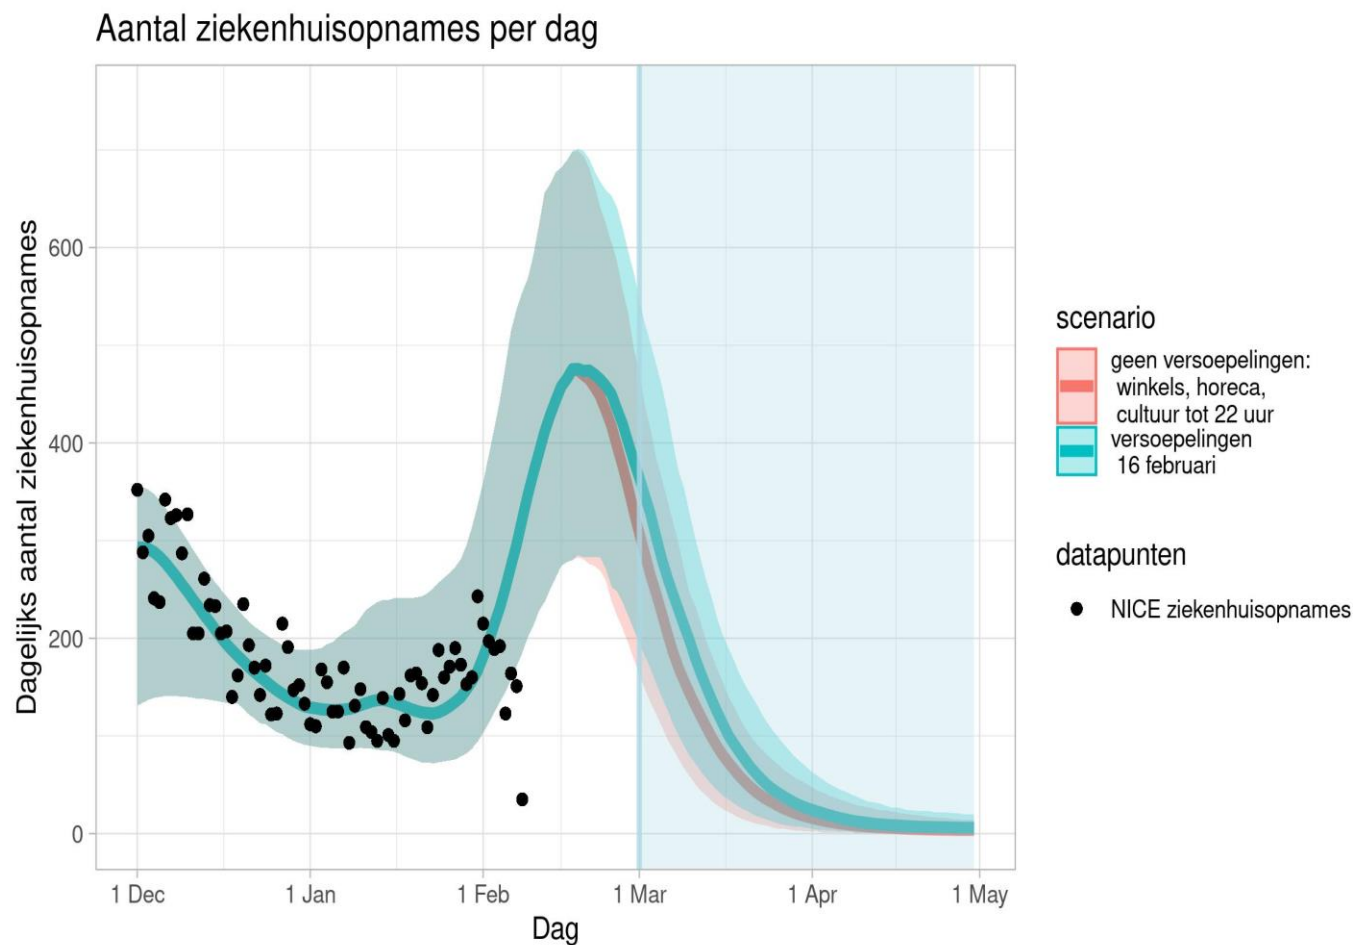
Aantal ziekenhuisopnames per dag

Dagelijks aantal ziekenhuisopnames

600
400
200
0

1 Dec
1 Jan
1 Feb
1 Mar
1 Apr
1 May

Dag

scenario

geen versoepelingen: winkels, horeca, cultuur tot 22 uur

versoepelingen 16 februari

datapunten

NICE ziekenhuisopnames